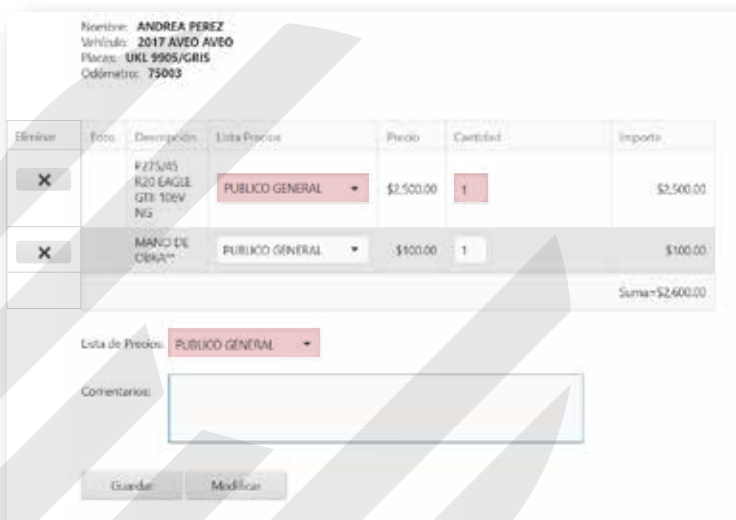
Nombre: ANDREA PEREZ
Vehículo: 2017 AVEO AVEO
Placas: UKL 9905/GRIS
Odómetro: 75003

| Eliminar | Foto | Descripción | Lista Precios | Precio | Cantidad | Importe |
|---|---|---|---|---|---|---|
| ✕ | | P275/45 R20 EAGLE GTII 106V NG | PUBLICO GENERAL ▾ | \$2,500.00 | 1 | \$2,500.00 |
| ✕ | | MANO DE OBRA** | PUBLICO GENERAL ▾ | \$100.00 | 1 | \$100.00 |
| | | | | | | Suma=\$2,600.00 |

Lista de Precios: PUBLICO GENERAL ▾

Comentarios:

Guardar Modificar